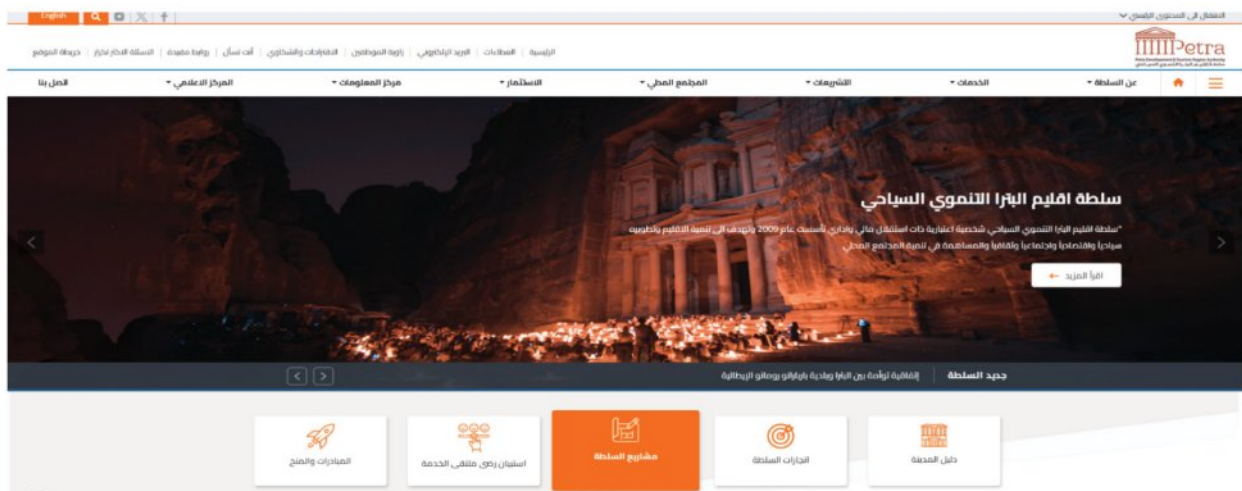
English

الانتقال إلى المحتوى الرئيسي

Petra

الرئيسية | العطاءات | البريد الإلكتروني | زاوية الموظفين | الاستفسارات والشكاوي | أنت تسأل | روابط مفيدة | الاسئلة الاكثر تكرار | خريطة الموقع

عن السلطة | الخدمات | التشريعات | المجتمع المحلي | الاستثمار | مركز المعلومات | المركز الاعلامي | اتصل بنا

سلطة اقليم البترا التنموي السياحي

"سلطة اقليم البترا التنموي السياحي شخصية اعتبارية ذات استقلال مالي وإداري تأسست عام 2009 وتهدف إلى تنمية الاقليم وتطويره سياحياً واقتصادياً واجتماعياً وثقافياً والمساهمة في تنمية المجتمع المحلي

اقرأ المزيد

جديد السلطة | إتفاقية توأمة بين البترا وبلدية باريانو بومانو الإيطالية

دليل المدينة | انجازات السلطة | مشاريع السلطة | استبيان رضى متلقي الخدمة | المبادرات والمنح